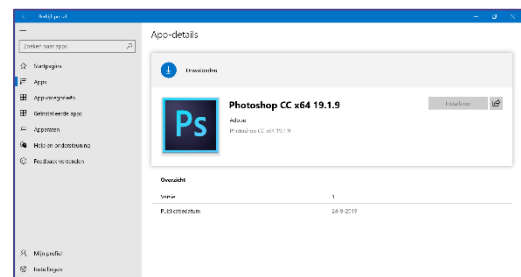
Bedrijfsportal

Zoeken naar apps

Startpagina

Apps

App-overzicht

Geïnstalleerde apps

Apparaten

Help en ondersteuning

Feedback verzenden

Mijn profiel

Instellingen

App-details

Downloaden

Ps

Photoshop CC x64 19.1.9

Adobe

Photoshop CC x64 19.1.9

Installeren

Overzicht

Versie 1

Publicatiedatum 24-9-2019